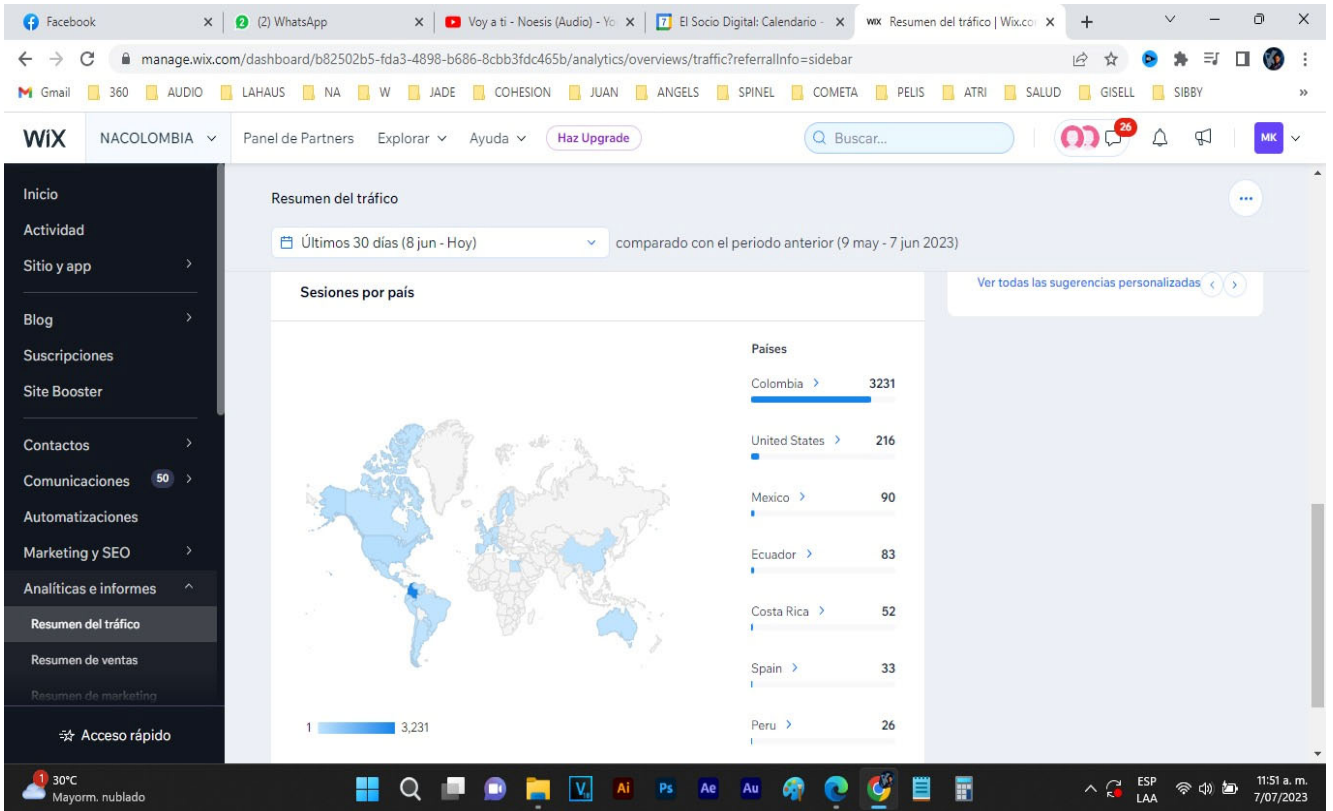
Facebook
(2) WhatsApp
Voy a ti - Noesis (Audio) - Yo
El Socio Digital: Calendario -
Resumen del tráfico | Wix.co

manage.wix.com/dashboard/b82502b5-fda3-4898-b686-8cbb3fdc465b/analytics/overviews/traffic?referralInfo=sidebar

Gmail 360 AUDIO LAHAUS NA W JADE COHESION JUAN ANGELS SPINEL COMETA PELIS ATRI SALUD GISELL SIBBY

WiX NACOLOMBIA Panel de Partners Explorar Ayuda Haz Upgrade Buscar... 26 MK

Inicio
Actividad
Sitio y app
Blog
Suscripciones
Site Booster
Contactos
Comunicaciones 50
Automatizaciones
Marketing y SEO
Analíticas e informes
Resumen del tráfico
Resumen de ventas
Resumen de marketing
Acceso rápido

Resumen del tráfico

Últimos 30 días (8 jun - Hoy) comparado con el periodo anterior (9 may - 7 jun 2023)

Sesiones por país

Ver todas las sugerencias personalizadas

Países
Colombia 3231
United States 216
Mexico 90
Ecuador 83
Costa Rica 52
Spain 33
Peru 26

1 3,231

1 30°C Mayorm. nublado
ESP LAA 11:51 a. m. 7/07/2023